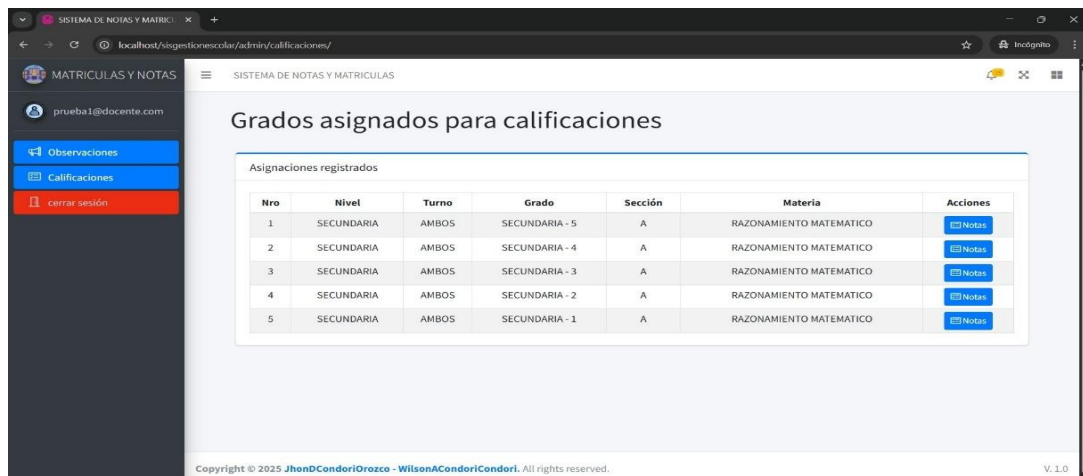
SISTEMA DE NOTAS Y MATRICU ×

localhost/sisgestionescolar/admin/calificaciones/

Incógnito

MATRICULAS Y NOTAS

SISTEMA DE NOTAS Y MATRICULAS

prueba1@docente.com

Observaciones

Calificaciones

cerrar sesión

Grados asignados para calificaciones

Asignaciones registrados

| Nro | Nivel | Turno | Grado | Sección | Materia | Acciones |
|---|---|---|---|---|---|---|
| 1 | SECUNDARIA | AMBOS | SECUNDARIA - 5 | A | RAZONAMIENTO MATEMATICO | Notas |
| 2 | SECUNDARIA | AMBOS | SECUNDARIA - 4 | A | RAZONAMIENTO MATEMATICO | Notas |
| 3 | SECUNDARIA | AMBOS | SECUNDARIA - 3 | A | RAZONAMIENTO MATEMATICO | Notas |
| 4 | SECUNDARIA | AMBOS | SECUNDARIA - 2 | A | RAZONAMIENTO MATEMATICO | Notas |
| 5 | SECUNDARIA | AMBOS | SECUNDARIA - 1 | A | RAZONAMIENTO MATEMATICO | Notas |

Copyright © 2025 JhonDCondoriOrozco - WilsonACondoriCondori. All rights reserved.

V. 1.0